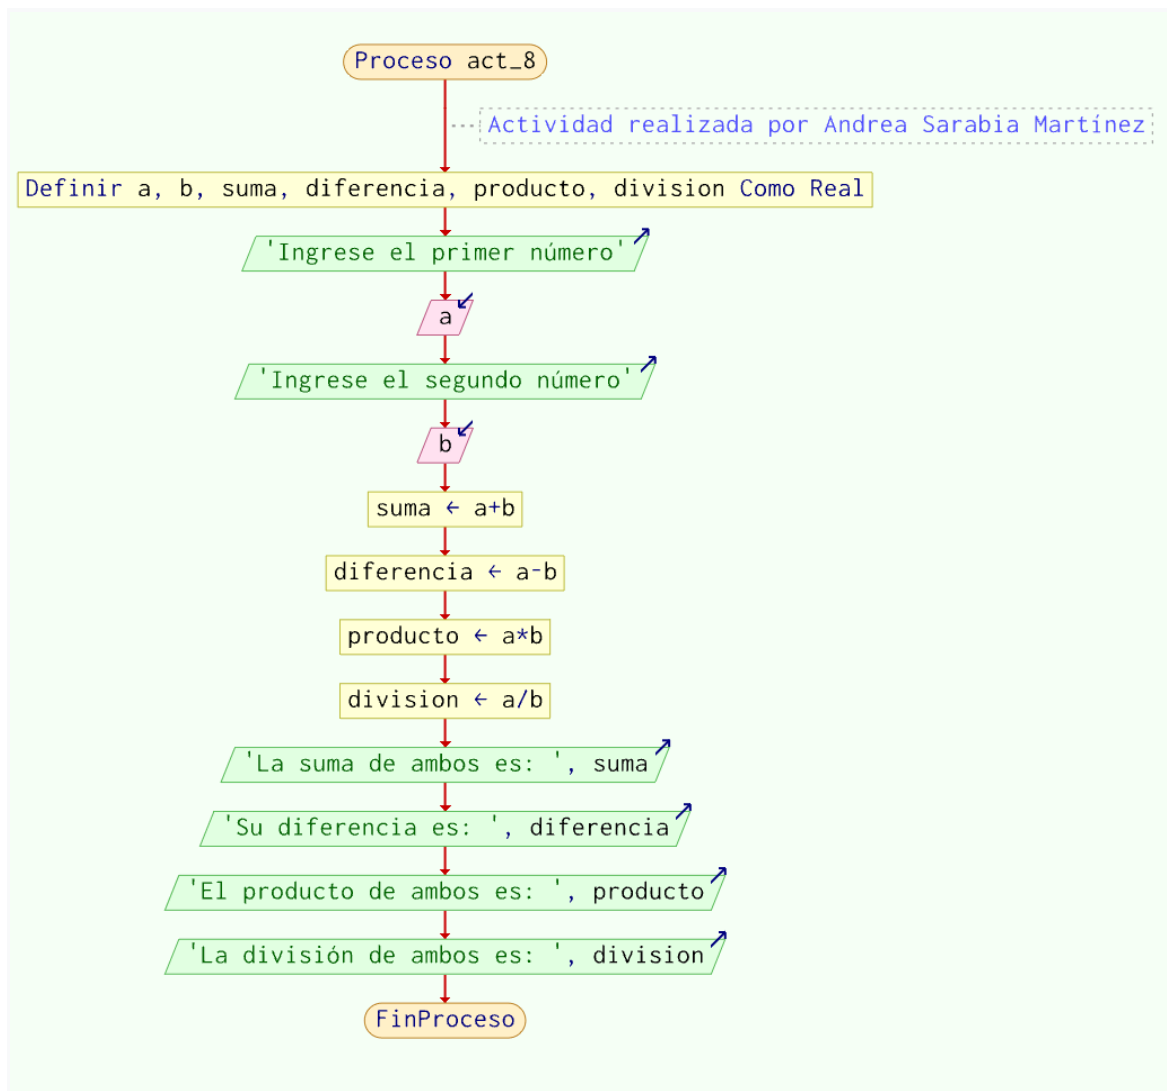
Proceso act_8

Actividad realizada por Andrea Sarabia Martínez

Definir a, b, suma, diferencia, producto, division Como Real

'Ingrese el primer número'

a

'Ingrese el segundo número'

b

suma ← a+b

diferencia ← a-b

producto ← a*b

division ← a/b

'La suma de ambos es: ', suma

'Su diferencia es: ', diferencia

'El producto de ambos es: ', producto

'La división de ambos es: ', division

FinProceso